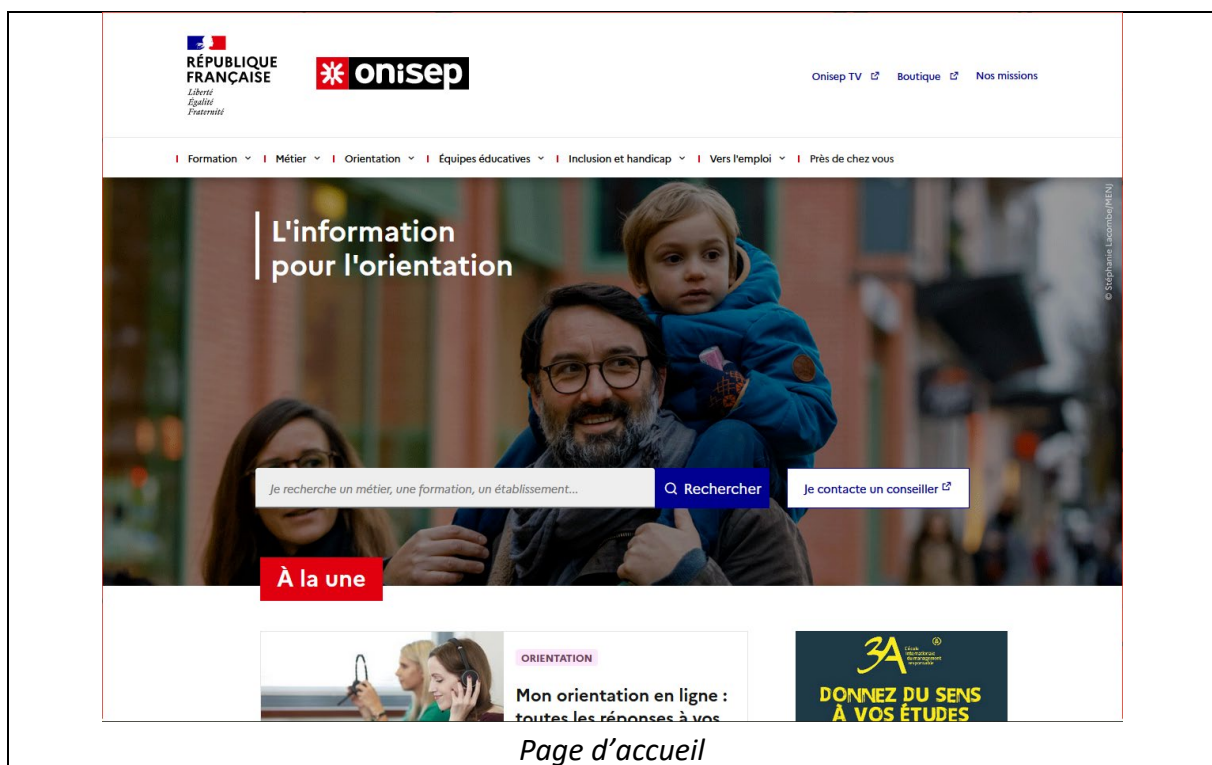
RÉPUBLIQUE FRANÇAISE
Liberté
Égalité
Fraternité

onisep

Onisep TV Boutique Nos missions

Formation | Métier | Orientation | Équipes éducatives | Inclusion et handicap | Vers l'emploi | Près de chez vous

L'information pour l'orientation

© Stéphanie Lacombe/MEN

Je recherche un métier, une formation, un établissement...

Rechercher

Je contacte un conseiller

À la une

ORIENTATION

Mon orientation en ligne : toutes les réponses à vos

3A
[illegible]

DONNEZ DU SENS À VOS ÉTUDES

Page d'accueil